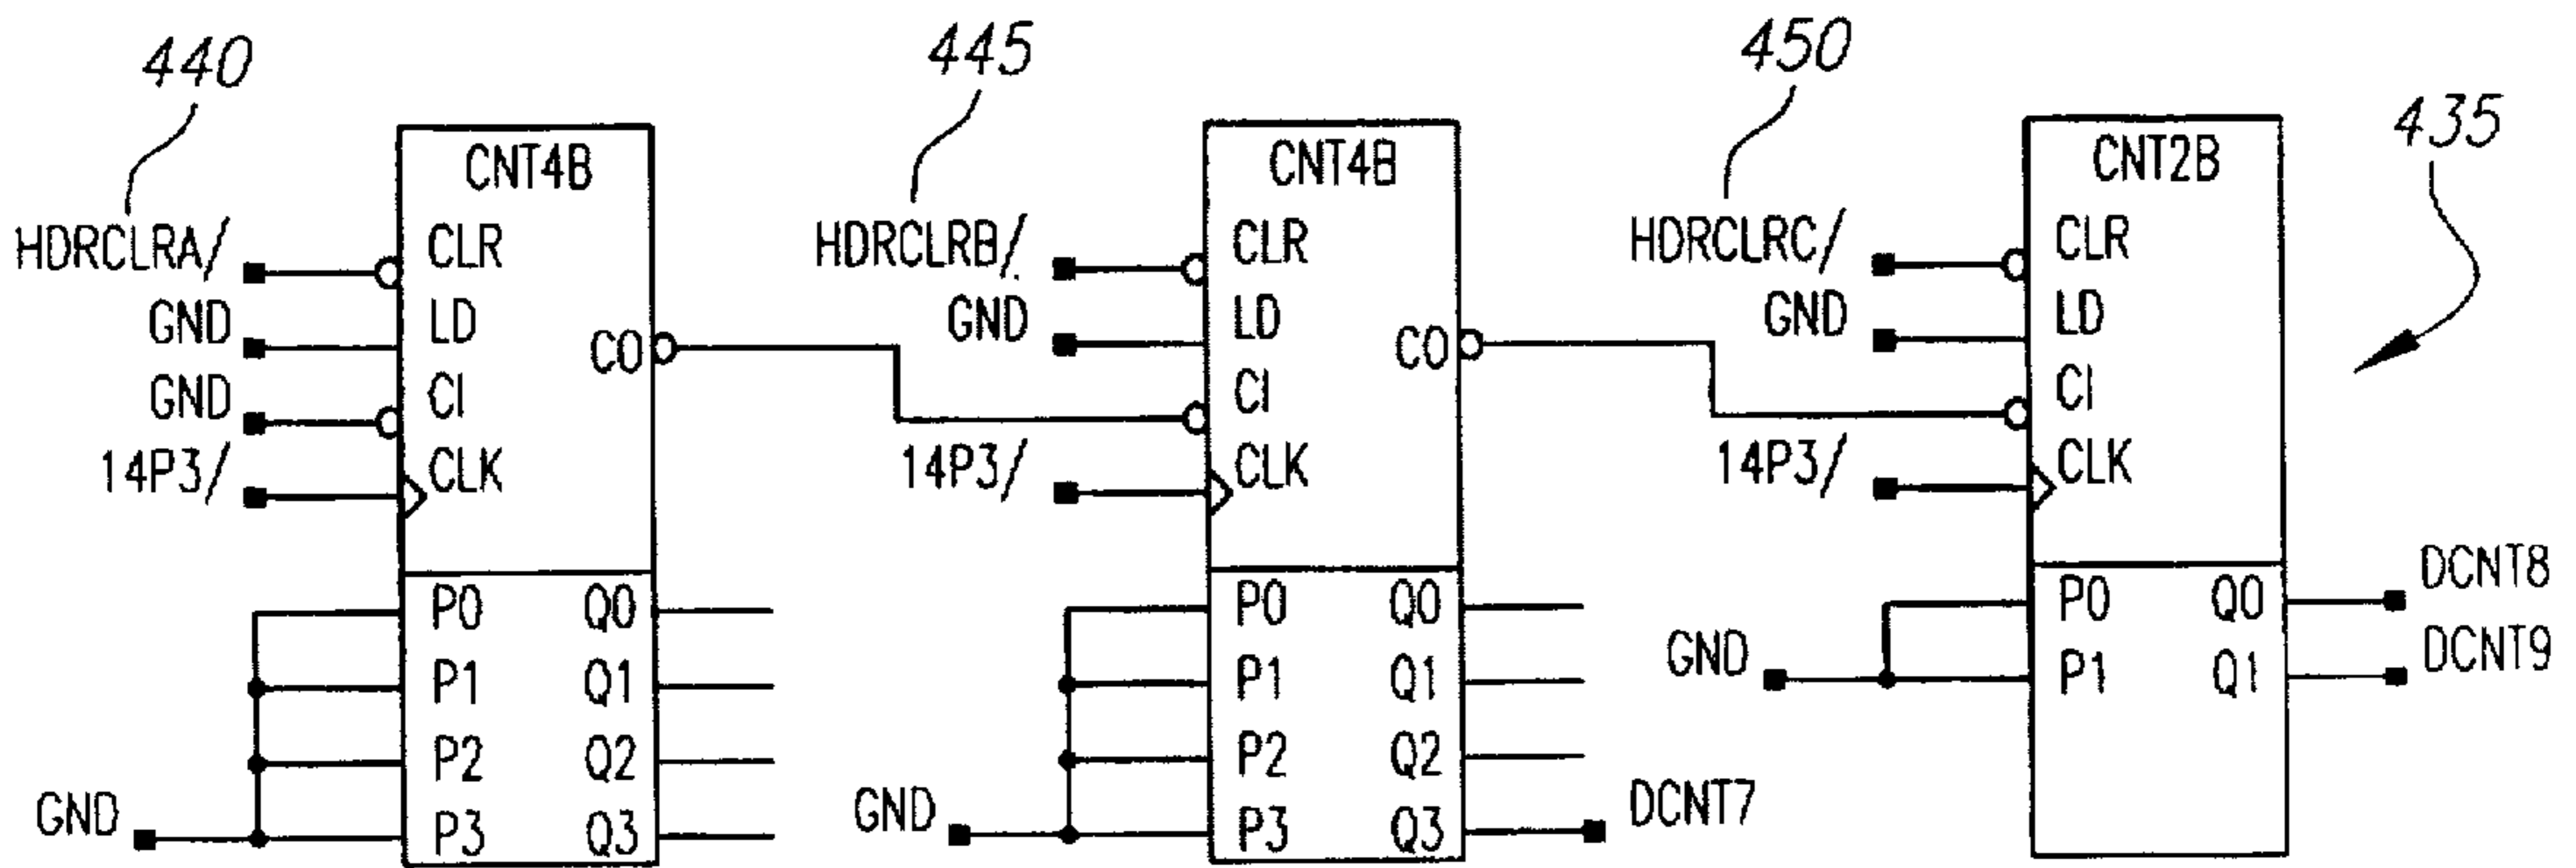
440

HDRCLRA/
GND
GND
14P3/

CNT4B
CLR
LD
CI
CLK
CO
P0 Q0
P1 Q1
P2 Q2
P3 Q3

GND

445

HDRCLRB/
GND
14P3/

CNT4B
CLR
LD
CI
CLK
CO
P0 Q0
P1 Q1
P2 Q2
P3 Q3

GND
DCNT7

450

HDRCLRC/
GND
14P3/

CNT2B
CLR
LD
CI
CLK
P0 Q0
P1 Q1

GND
DCNT8
DCNT9

435